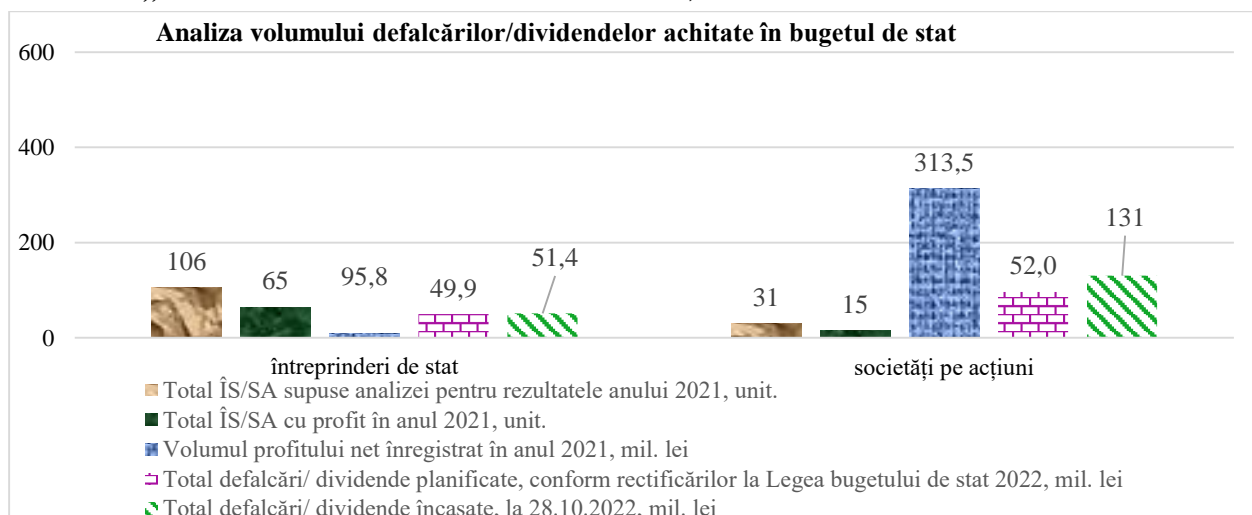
Analiza volumului defalcărilor/dividendelor achitate în bugetul de stat

600
400
200
0

106
65
95,8
49,9
51,4

31
15
313,5
52,0
131

întreprinderi de stat
societăți pe acțiuni

Total ÎS/SA supuse analizei pentru rezultatele anului 2021, unit.
Total ÎS/SA cu profit în anul 2021, unit.
Volumul profitului net înregistrat în anul 2021, mil. lei
Total defalcări/ dividende planificate, conform rectificărilor la Legea bugetului de stat 2022, mil. lei
Total defalcări/ dividende încasate, la 28.10.2022, mil. lei